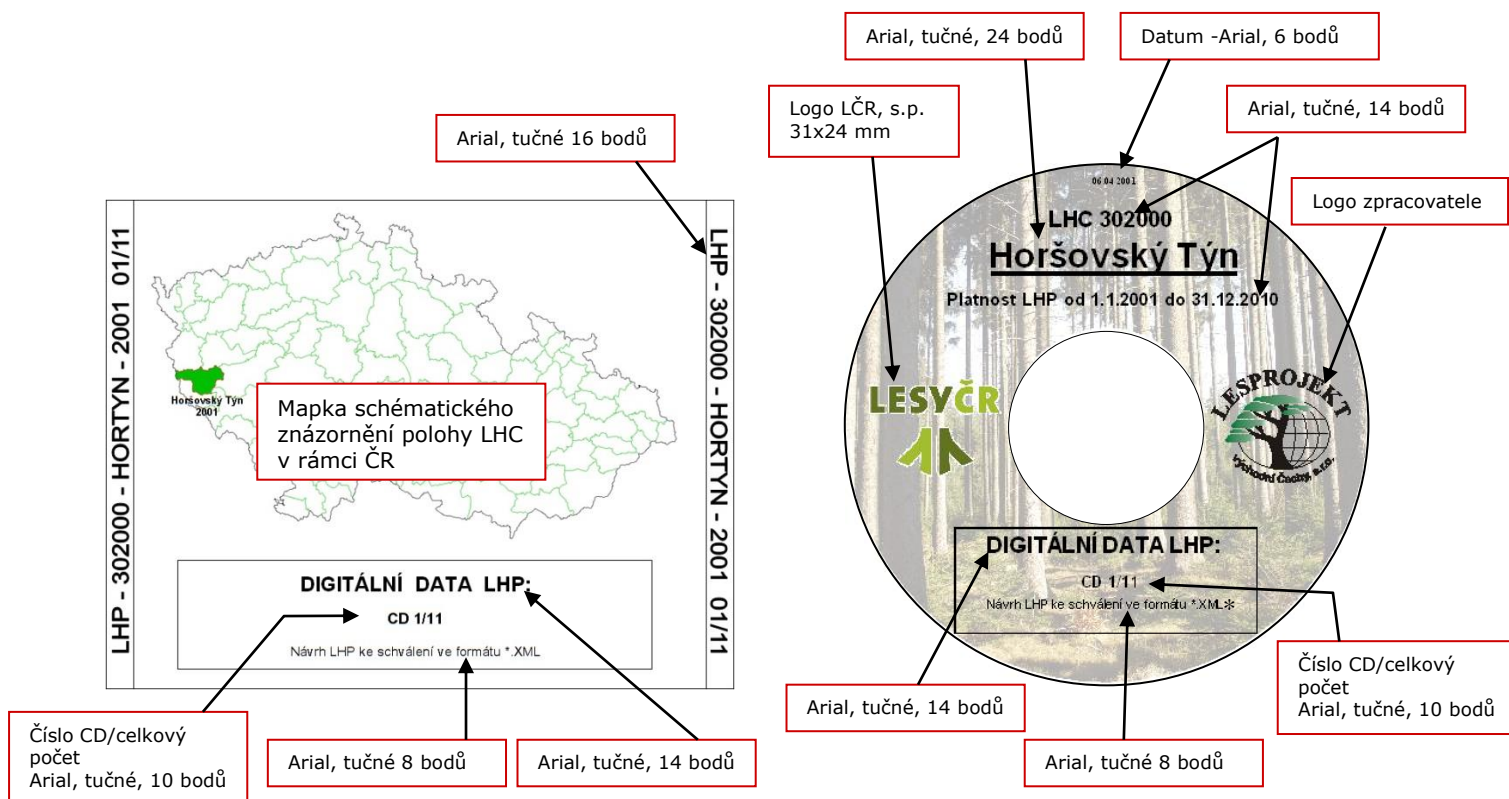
Arial, tučné 16 bodů

LHP - 302000 - HORTYN - 2001 01/11

Horšovský Týn
2001

Mapka schématického znázornění polohy LHC v rámci ČR

LHP - 302000 - HORTYN - 2001 01/11

DIGITÁLNÍ DATA LHP:

CD 1/11

Návrh LHP ke schválení ve formátu *.XML

Číslo CD/celkový počet
Arial, tučné, 10 bodů

Arial, tučné 8 bodů

Arial, tučné, 14 bodů

Arial, tučné, 24 bodů

Datum -Arial, 6 bodů

Logo LČR, s.p.
31x24 mm

Arial, tučné, 14 bodů

Logo zpracovatele

06.04.2001

LHC 302000

Horšovský Týn

Platnost LHP od 1.1.2001 do 31.12.2010

LESYČR

LESPROJEKT
Východní Čechy, s.r.o.

DIGITÁLNÍ DATA LHP:

CD 1/11

Návrh LHP ke schválení ve formátu *.XML

Arial, tučné, 14 bodů

Číslo CD/celkový počet
Arial, tučné, 10 bodů

Arial, tučné 8 bodů